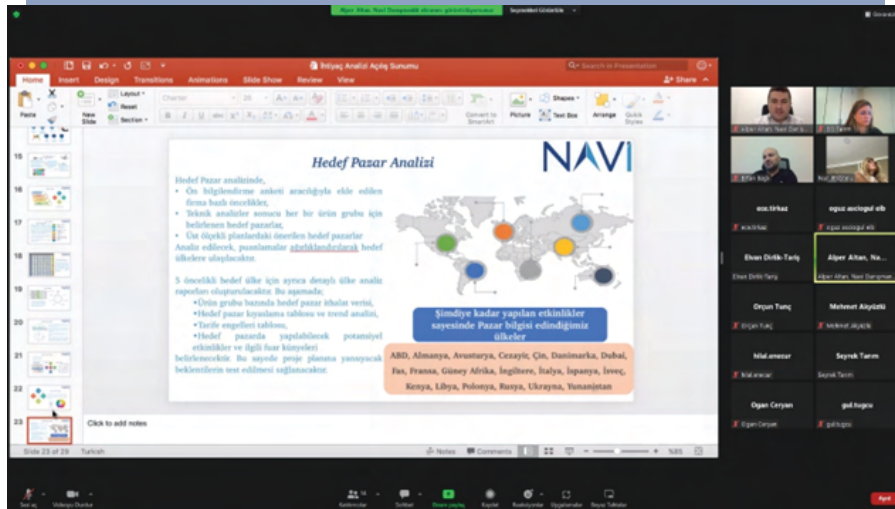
İhtiyaç Analizi Açılış Sunumu

Home Insert Design Transitions Animations Slide Show Review View

Share

Paste New Slide Layout Reset Section

Picture Text Box Arrange Quick Styles Shapes

Hedef Pazar Analizi

NAVI

Hedef Pazar analizinde,
• Ön bilgilendirme anketi aracılığıyla elde edilen firma bazlı öncelikler,
• Teknik analizler sonucu her bir ürün grubu için belirlenen hedef pazarlar,
• Üst ölçekli planlardaki önerilen hedef pazarlar
Analiz edilecek, puanlamalar ağırlıklandırılarak hedef ülkelere ulaşılacaktır.

5 öncelikli hedef ülke için ayrıca detaylı ülke analiz raporları oluşturulacaktır. Bu aşamada;
•Ürün grubu bazında hedef pazar ithalat verisi,
•Hedef pazar kıyaslama tablosu ve trend analizi,
•Tarife engelleri tablosu,
•Hedef pazarda yapılabilecek potansiyel etkinlikler ve ilgili fuar künyeleri
belirlenecektir. Bu sayede proje planına yansıyacak beklentilerin test edilmesi sağlanacaktır.

Şimdiye kadar yapılan etkinlikler sayesinde Pazar bilgisi edindiğimiz ülkeler

ABD, Almanya, Avustarya, Cezayir, Çin, Danimarka, Dubai, Fas, Fransa, Güney Afrika, İngiltere, İtalya, İspanya, İsveç, Kenya, Libya, Polonya, Rusya, Ukrayna, Yunanistan

Click to add notes

Slide 23 of 29 Turkish Notes Comments

15 16 17 18 19 20 21 22 23

ece.tirkaz
oguz.ucciogul.elb
Elvan Dirlik-Tariş
Alper Altan, Na...
Orçun Tunç
Mehmet Akyüzlü
hilal.enecar
Seyrek Tarım
Ogan Ceryan
gul.tugcu

Katılımcılar Sohbet Ekranı paylaş Kaydet Reaksiyonlar Uygulamalar Beyaz Tahtalar
Ayrıl